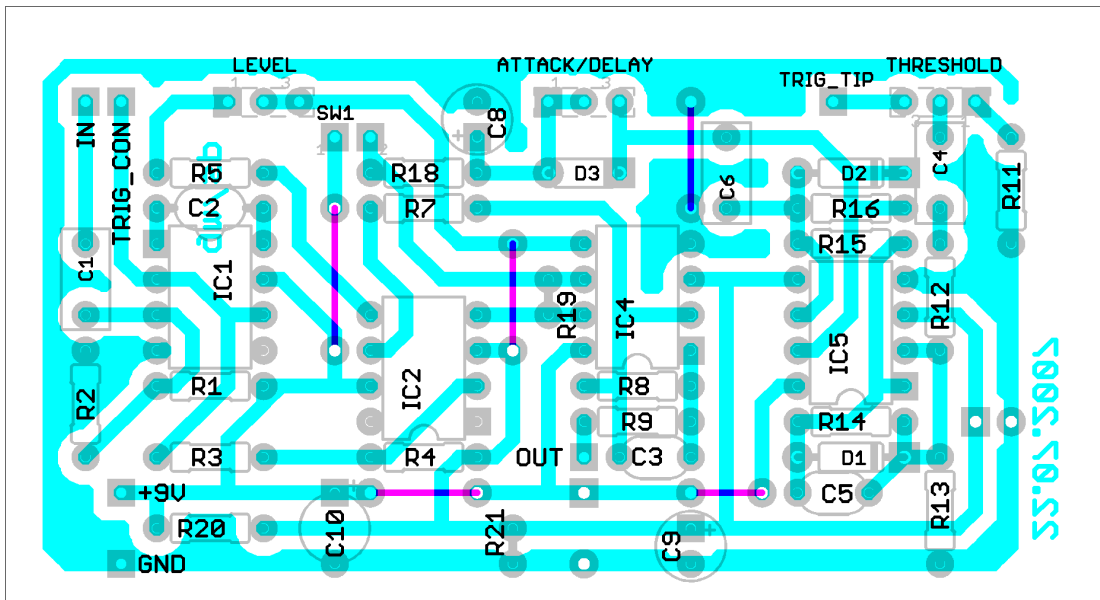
LEVEL
ATTACK/DELAY
TRIG_TIP
THRESHOLD
1 3
1 3
IN
TRIG_CON
SW1
C8
R5
R18
D3
C6
D2
C4
R11
C2
R7
R16
R15
C1
IC1
R19
IC4
R12
IC5
IC2
R2
R1
R8
R9
R14
R3
R4
OUT
C3
D1
+9V
C5
R13
R20
C10
R21
C9
GND
22.05.2005